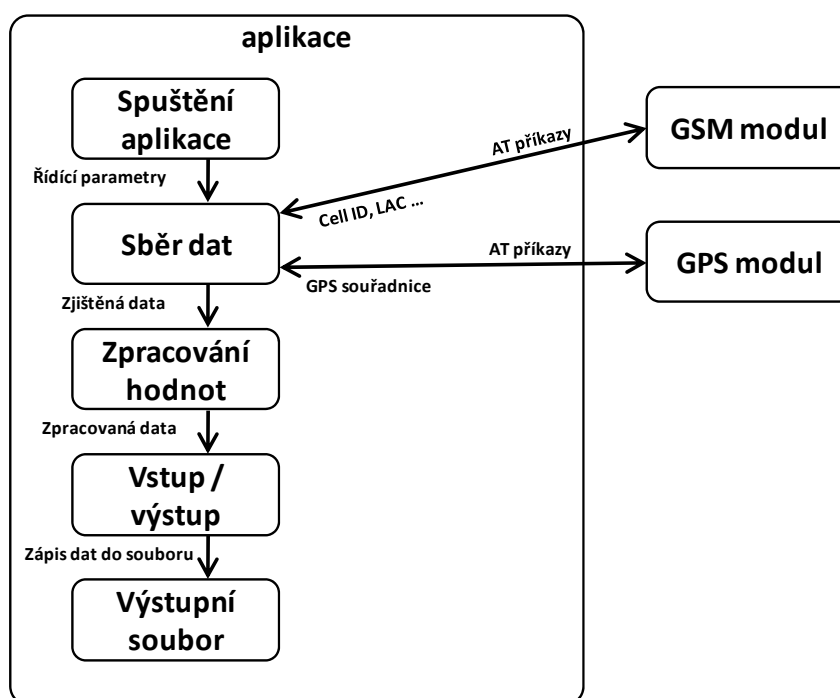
aplikace

Spuštění aplikace

Řídící parametry

Sběr dat

Zjištěná data

Zpracování hodnot

Zpracovaná data

Vstup / výstup

Zápis dat do souboru

Výstupní soubor

AT příkazy

Cell ID, LAC ...

GSM modul

AT příkazy

GPS souřadnice

GPS modul